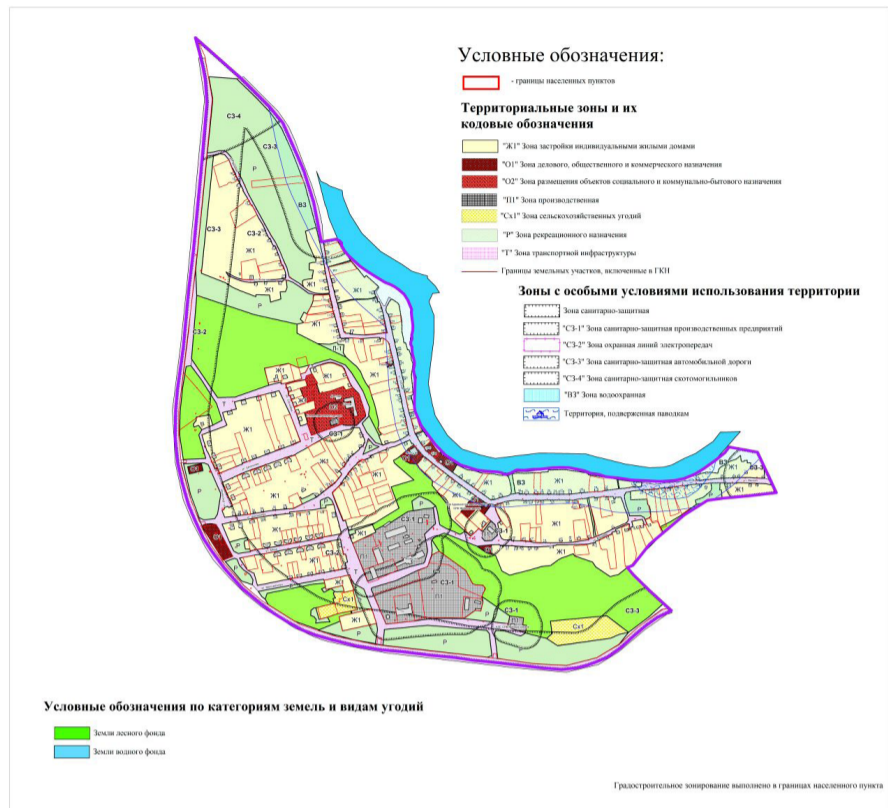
Условные обозначения:

- границы населенных пунктов

Территориальные зоны и их кодовые обозначения

"Ж1" Зона застройки индивидуальными жилыми домами

"О1" Зона делового, общественного и коммерческого назначения

"О2" Зона размещения объектов социального и коммунально-бытового назначения

"П1" Зона производственная

"Сх1" Зона сельскохозяйственных угодий

"Р" Зона рекреационного назначения

"Т" Зона транспортной инфраструктуры

Границы земельных участков, включенные в ГКН

Зоны с особыми условиями использования территории

Зона санитарно-защитная

"СЗ-1" Зона санитарно-защитная производственных предприятий

"СЗ-2" Зона охранная линий электропередач

"СЗ-3" Зона санитарно-защитная автомобильной дороги

"СЗ-4" Зона санитарно-защитная скотомогильников

"ВЗ" Зона водоохранная

Территория, подверженная паводкам

СЗ-4
СЗ-3
СЗ-3
СЗ-2
ВЗ
Ж1
Ж1
Р
СЗ-2
Ж1
Ж1
Ж1
Ж1
Ж1
Ж1
Ж1
Р
Р
Ж1
Ж1
Ж1
Ж1
СЗ-1
П1
СЗ-1
Ж1
ВЗ
Ж1
Ж1
Ж1
ВЗ
Ж1
Р
СЗ-1
СЗ-3
Сх1
Сх1
Р
Р
Т

Условные обозначения по категориям земель и видам угодий

Земли лесного фонда

Земли водного фонда

Градостроительное зонирование выполнено в границах населенного пункта